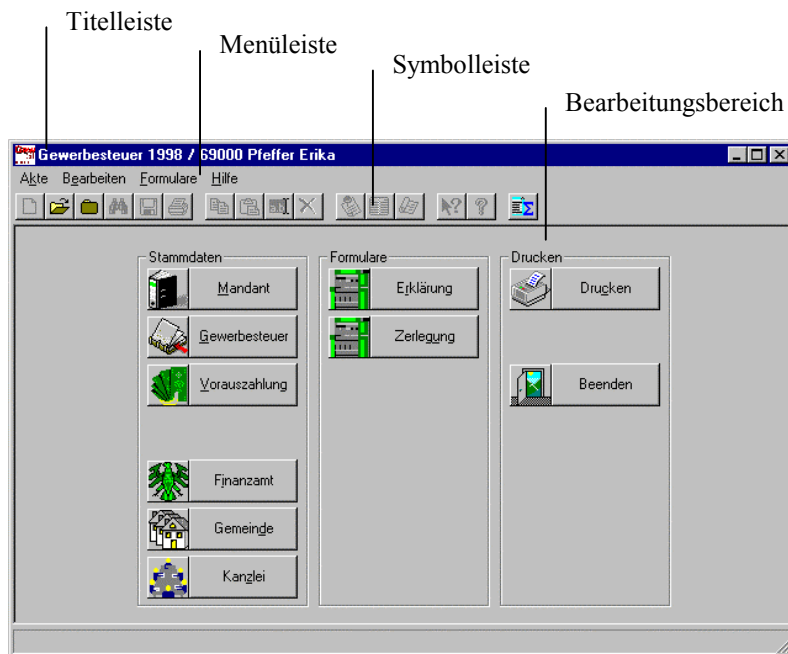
Titelleiste

Menüleiste

Symbolleiste

Bearbeitungsbereich

Gewerbesteuer 1998 / 69000 Pfeffer Erika

Akte Bearbeiten Formulare Hilfe

Stammdaten

Mandant

Gewerbesteuer

Vorauszahlung

Finanzamt

Gemeinde

Kanzlei

Formulare

Erklärung

Zerlegung

Drucken

Drucken

Beenden